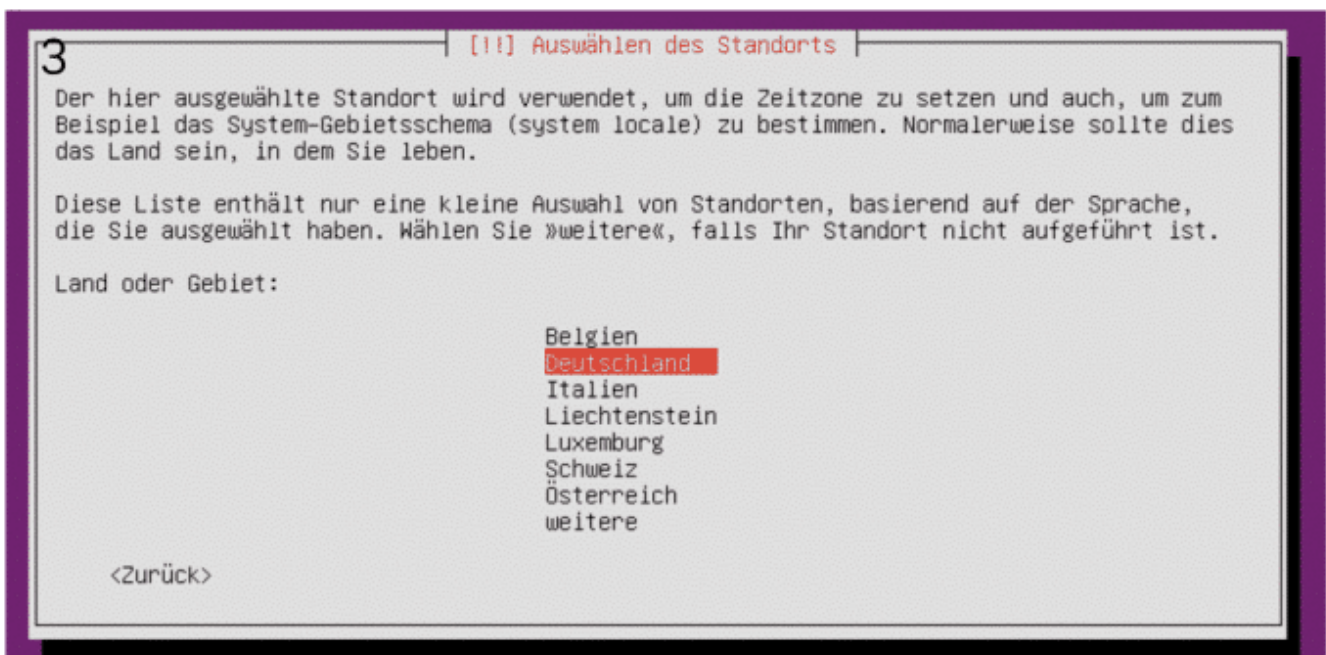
3

[!!] Auswählen des Standorts

Der hier ausgewählte Standort wird verwendet, um die Zeitzone zu setzen und auch, um zum Beispiel das System-Gebietsschema (system locale) zu bestimmen. Normalerweise sollte dies das Land sein, in dem Sie leben.

Diese Liste enthält nur eine kleine Auswahl von Standorten, basierend auf der Sprache, die Sie ausgewählt haben. Wählen Sie »weitere«, falls Ihr Standort nicht aufgeführt ist.

Land oder Gebiet:

Belgien
Deutschland
Italien
Liechtenstein
Luxemburg
Schweiz
Österreich
weitere

<Zurück>